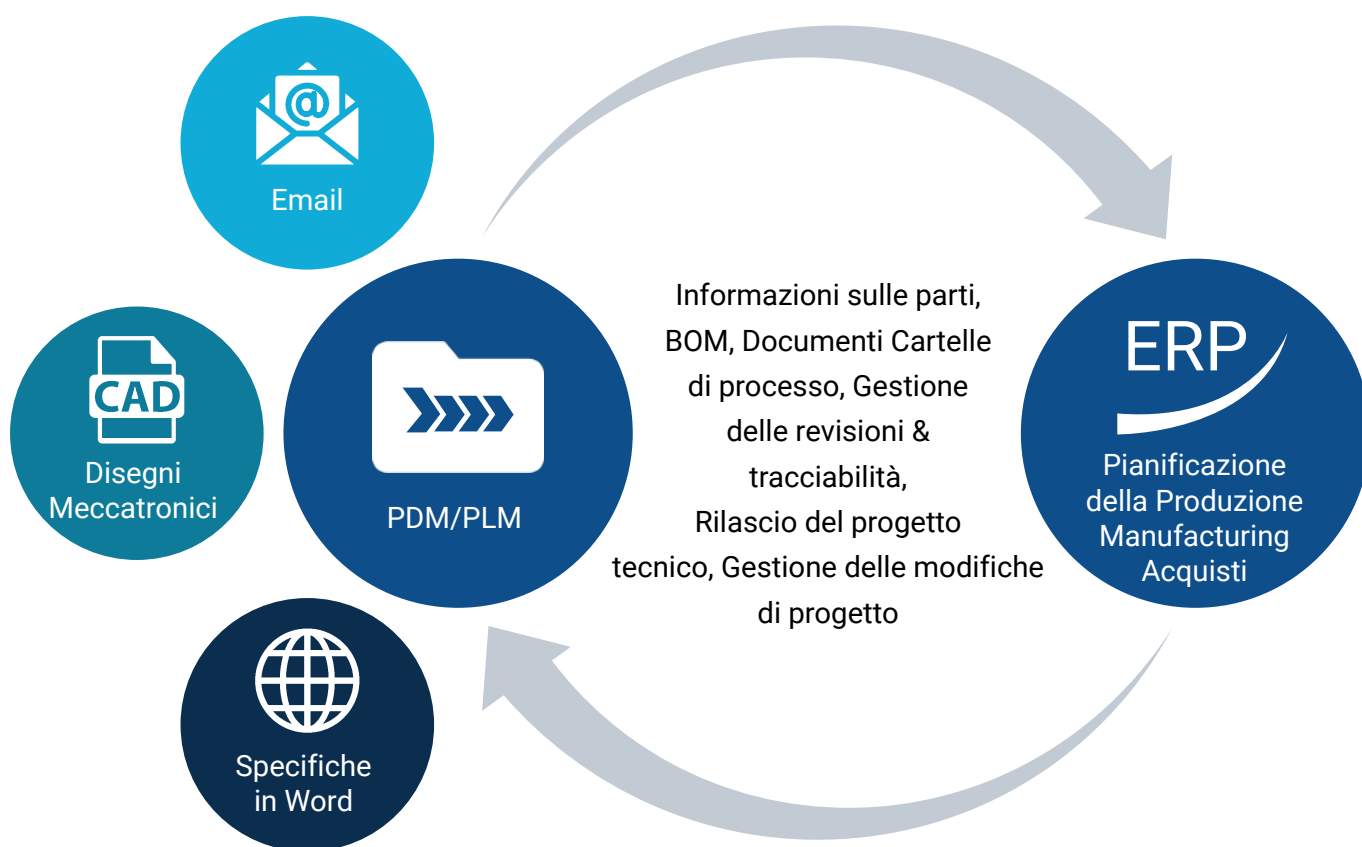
Email

CAD

Disegni Meccatronici

PDM/PLM

Informazioni sulle parti, BOM, Documenti Cartelle di processo, Gestione delle revisioni & tracciabilità, Rilascio del progetto tecnico, Gestione delle modifiche di progetto

ERP

Pianificazione della Produzione Manufacturing Acquisti

Specifiche in Word